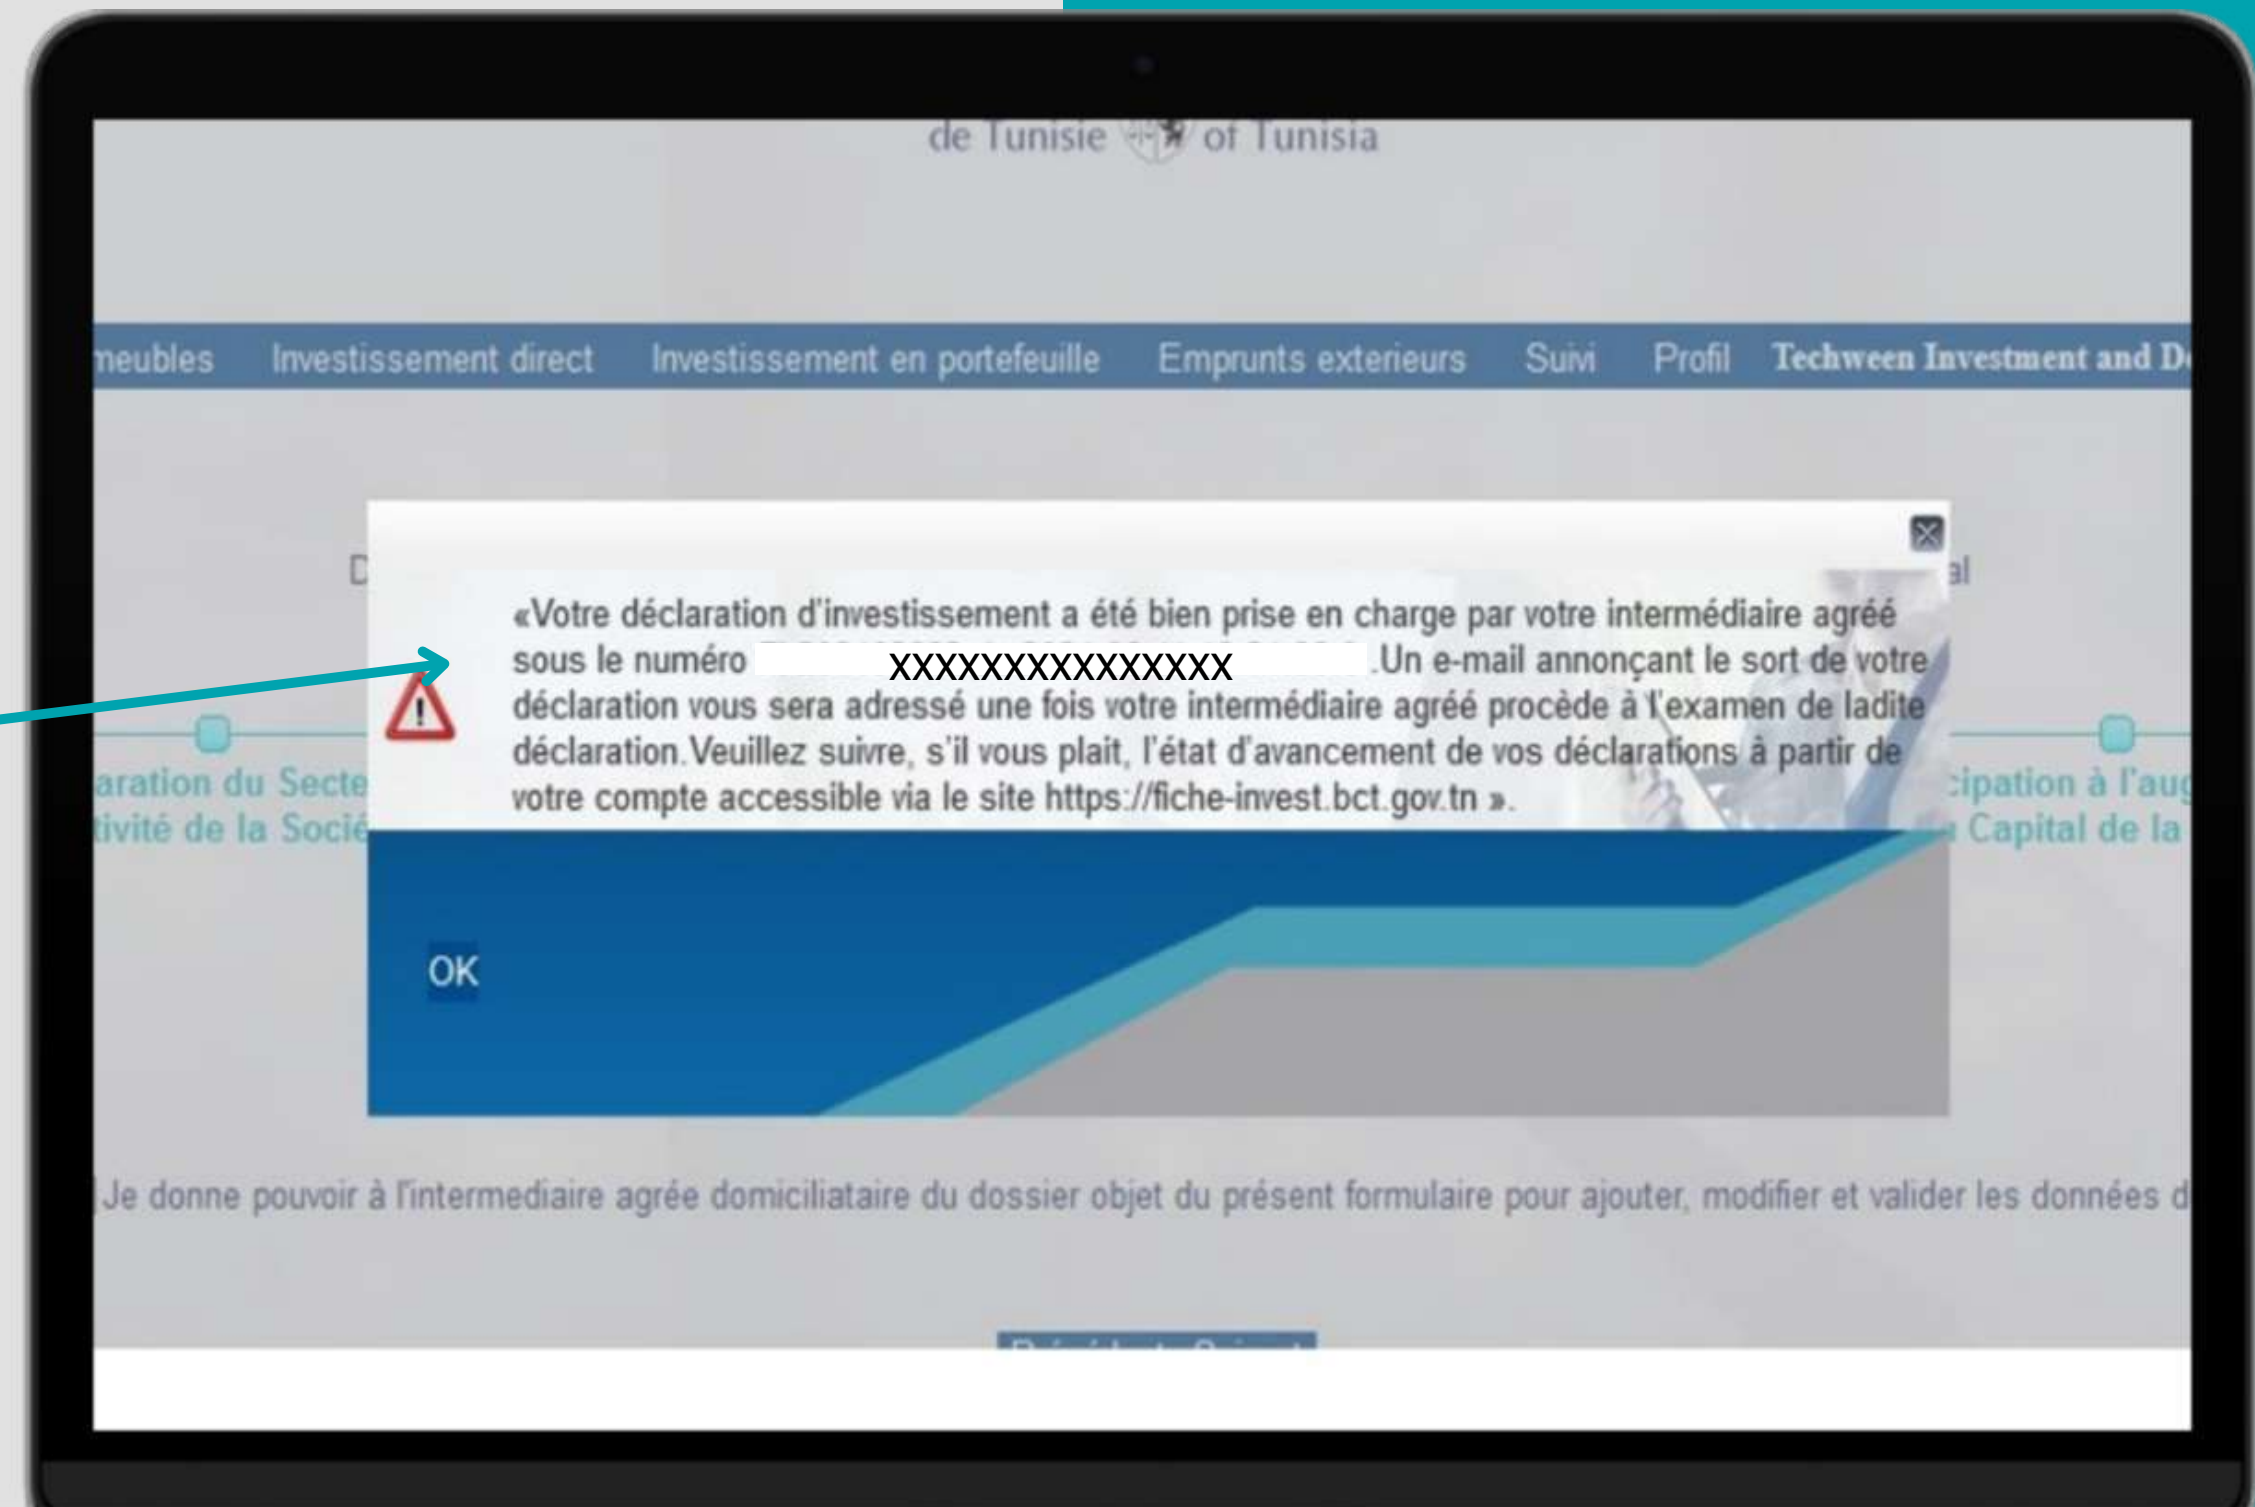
de Tunisie of Tunisia

meubles Investissement direct Investissement en portefeuille Emprunts exterieurs Suivi Profil Techween Investment and D

D al

«Votre déclaration d'investissement a été bien prise en charge par votre intermédiaire agréé sous le numéro XXXXXXXXXXXXXXX .Un e-mail annonçant le sort de votre déclaration vous sera adressé une fois votre intermédiaire agréé procède à l'examen de ladite déclaration. Veuillez suivre, s'il vous plait, l'état d'avancement de vos déclarations à partir de votre compte accessible via le site https://fiche-invest.bct.gov.tn ».

aration du Secte tivité de la Socié

cipation à l'aug Capital de la

OK

Je donne pouvoir à l'intermediaire agrée domiciliataire du dossier objet du présent formulaire pour ajouter, modifier et valider les données d

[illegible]